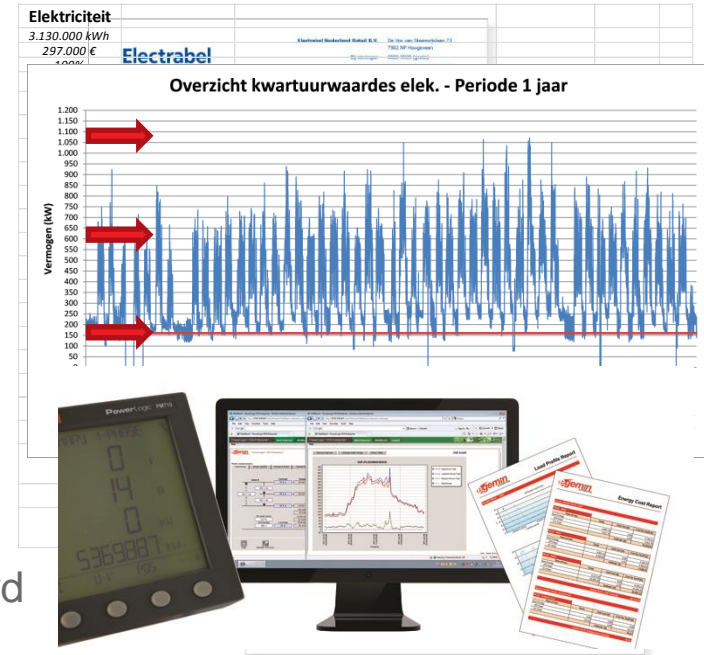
Elektriciteit
3.130.000 kWh
297.000 €
100%

Electrabel
Electrabel Nederland Retail B.V.
De Van van Steenwijklaan 73
7902 NP Hoogeveen

Overzicht kwartuurwaardes elek. - Periode 1 jaar

Vermogen (kW)
1.200
1.150
1.100
1.050
1.000
950
900
850
800
750
700
650
600
550
500
450
400
350
300
250
200
150
100
50
0

PowerLogic
14
5369887

Load Profile Report
Energy Cost Report

d